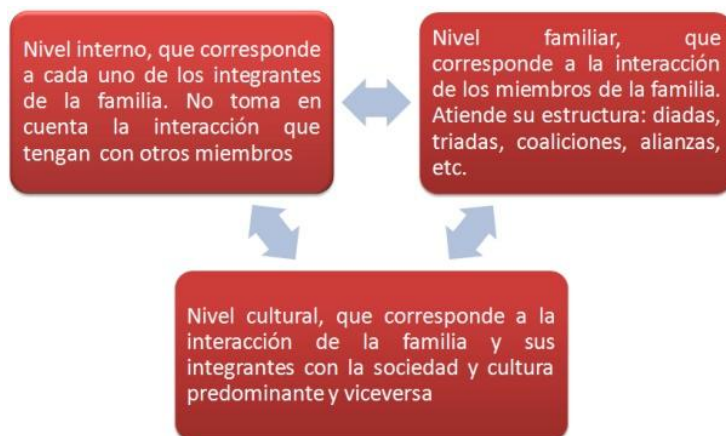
Nivel interno, que corresponde a cada uno de los integrantes de la familia. No toma en cuenta la interacción que tengan con otros miembros

Nivel familiar, que corresponde a la interacción de los miembros de la familia. Atiende su estructura: diadas, triadas, coaliciones, alianzas, etc.

Nivel cultural, que corresponde a la interacción de la familia y sus integrantes con la sociedad y cultura predominante y viceversa